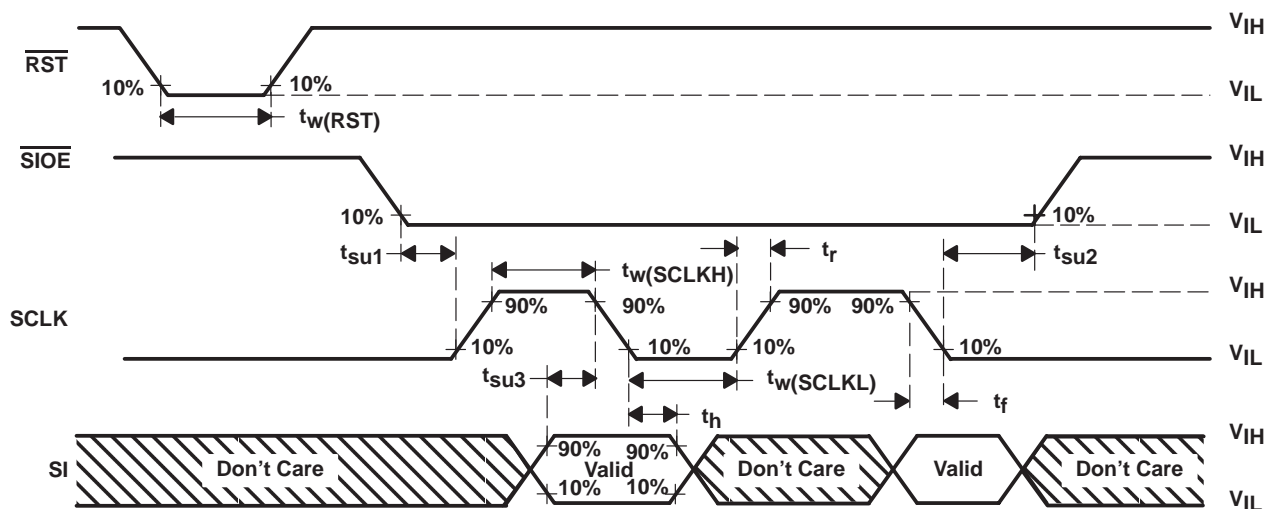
$\overline{RST}$

10%

10%

$t_{w(RST)}$

$V_{IH}$

$V_{IL}$

$\overline{SIOE}$

10%

10%

$V_{IH}$

$V_{IL}$

$t_{su1}$

$t_{w(SCLKH)}$

$t_r$

$t_{su2}$

SCLK

90%

90%

90%

90%

10%

10%

10%

10%

$V_{IH}$

$V_{IL}$

$t_{su3}$

$t_{w(SCLKL)}$

$t_f$

$t_h$

SI

Don't Care

90%

90%

Valid

10%

10%

Don't Care

Valid

Don't Care

$V_{IH}$

$V_{IL}$